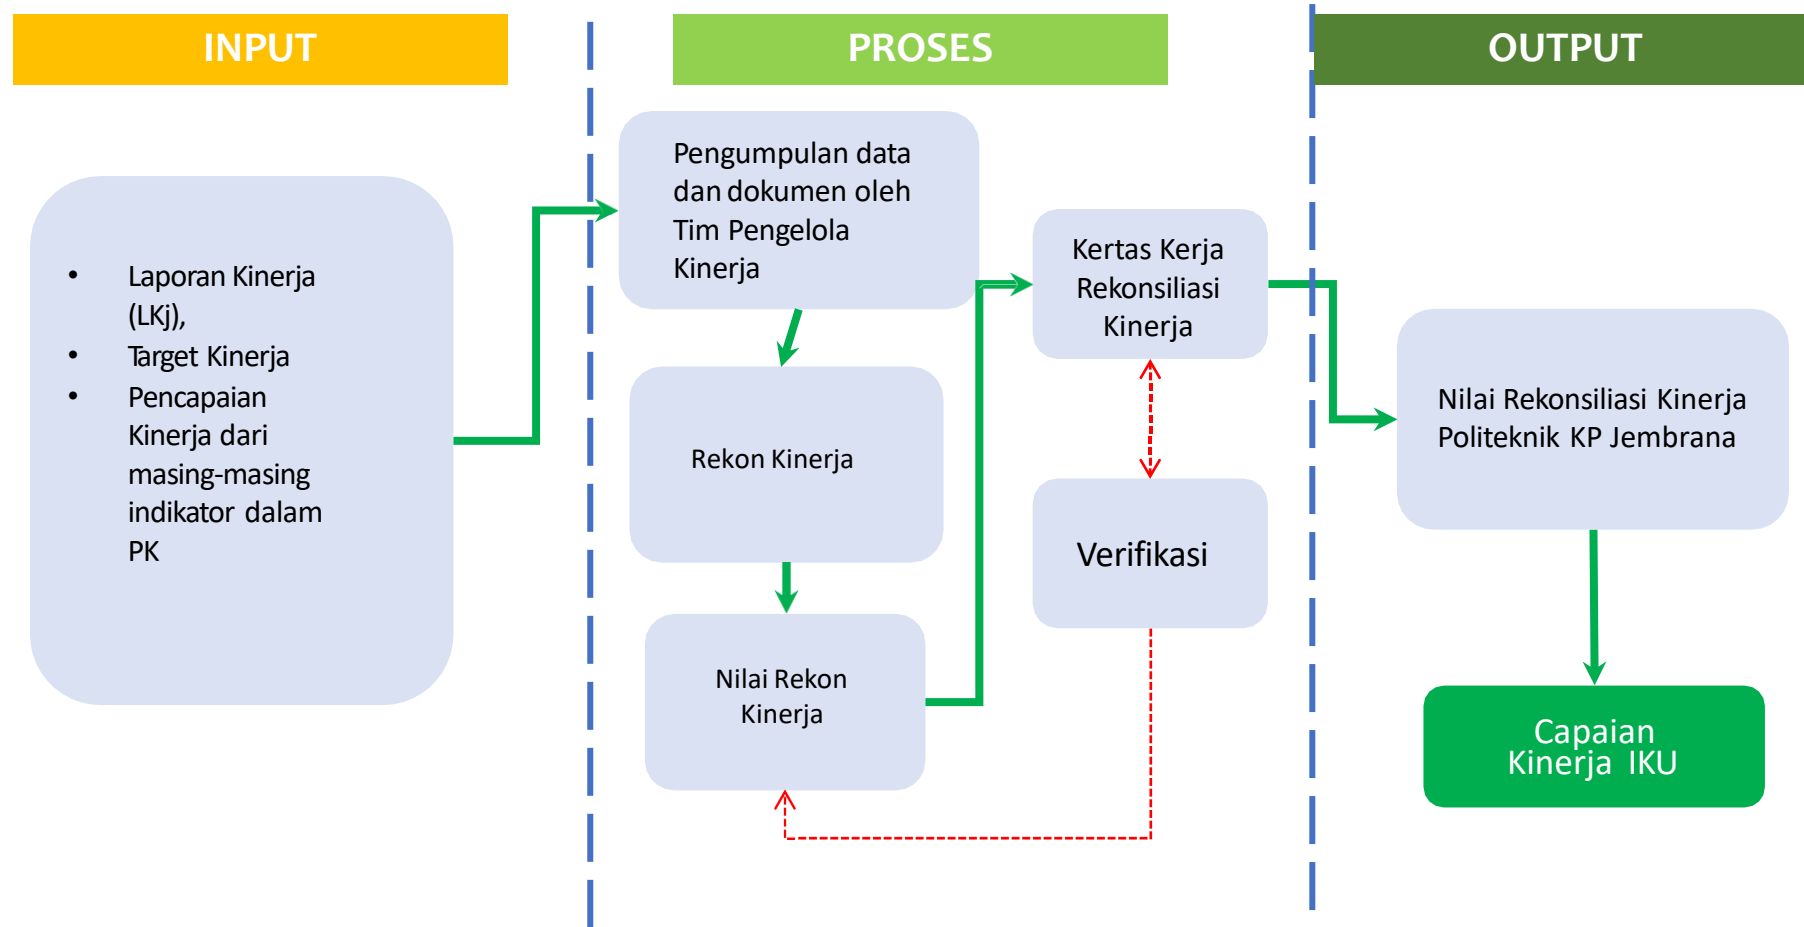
INPUT

PROSES

OUTPUT

- Laporan Kinerja (LKj),
- Target Kinerja
- Pencapaian Kinerja dari masing-masing indikator dalam PK

Pengumpulan data dan dokumen oleh Tim Pengelola Kinerja

Rekon Kinerja

Nilai Rekon Kinerja

Kertas Kerja Rekonsiliasi Kinerja

Verifikasi

Nilai Rekonsiliasi Kinerja Politeknik KP Jembrana

Capaian Kinerja IKU